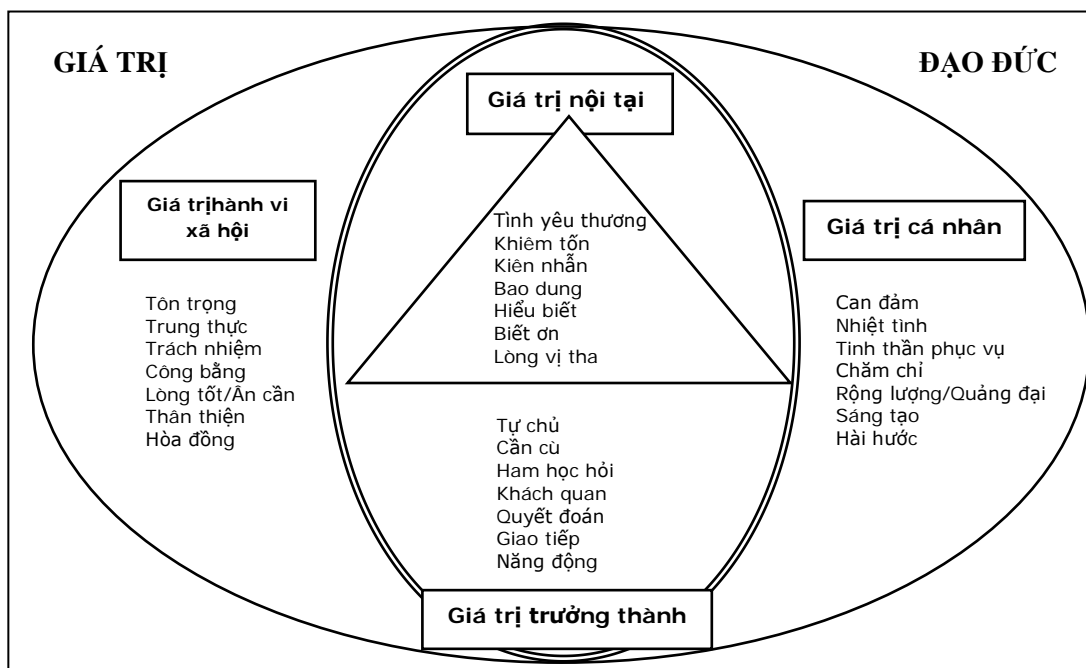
GIÁ TRỊ

ĐẠO ĐỨC

Giá trị nội tại

Giá trịhành vi xã hội

Tình yêu thương
Khiêm tốn
Kiên nhẫn
Bao dung
Hiểu biết
Biết ơn
Lòng vị tha

Giá trị cá nhân

Tôn trọng
Trung thực
Trách nhiệm
Công bằng
Lòng tốt/Ân cần
Thân thiện
Hòa đồng

Can đảm
Nhiệt tình
Tinh thần phục vụ
Chăm chỉ
Rộng lượng/Quảng đại
Sáng tạo
Hài hước

Tự chủ
Cần cù
Ham học hỏi
Khách quan
Quyết đoán
Giao tiếp
Năng động

Giá trị trưởng thành